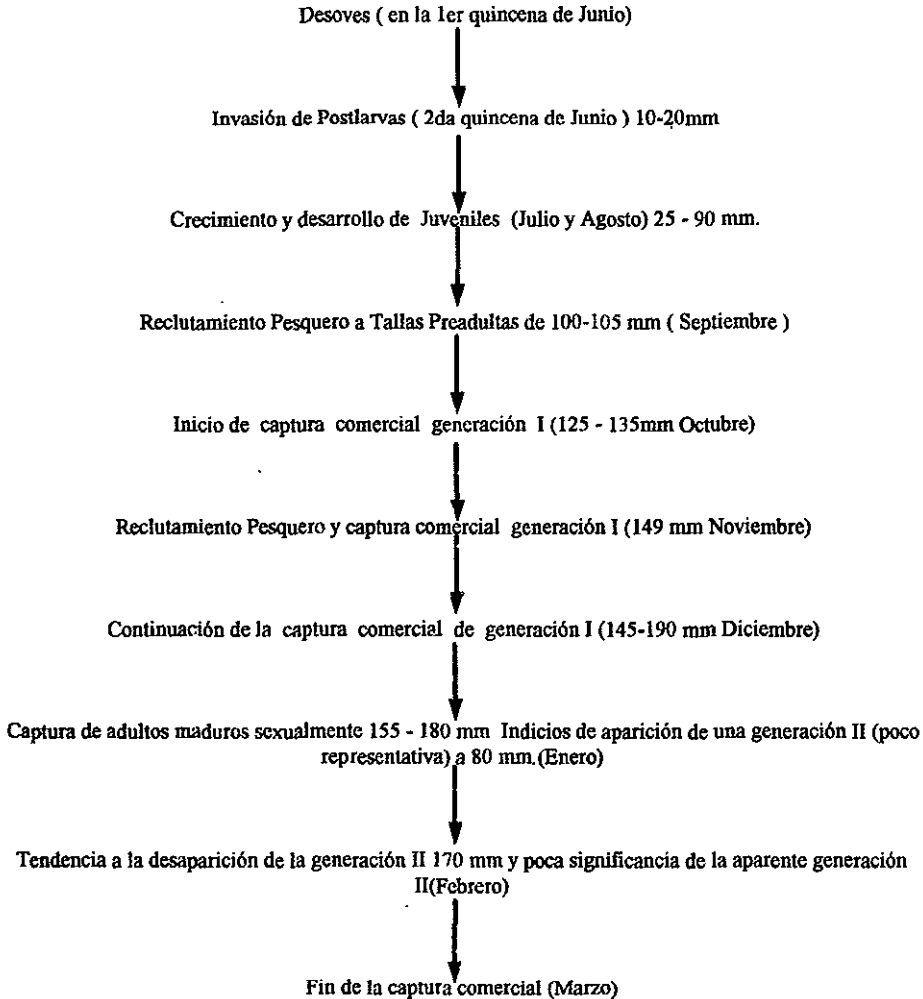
Desoves ( en la 1er quincena de Junio)

Invasión de Postlarvas ( 2da quincena de Junio ) 10-20mm

Crecimiento y desarrollo de Juveniles (Julio y Agosto) 25 - 90 mm.

Reclutamiento Pesquero a Tallas Preadultas de 100-105 mm ( Septiembre )

Inicio de captura comercial generación I (125 - 135mm Octubre)

Reclutamiento Pesquero y captura comercial generación I (149 mm Noviembre)

Continuación de la captura comercial de generación I (145-190 mm Diciembre)

Captura de adultos maduros sexualmente 155 - 180 mm Indicios de aparición de una generación II (poco representativa) a 80 mm.(Enero)

Tendencia a la desaparición de la generación II 170 mm y poca significancia de la aparente generación II(Febrero)

Fin de la captura comercial (Marzo)